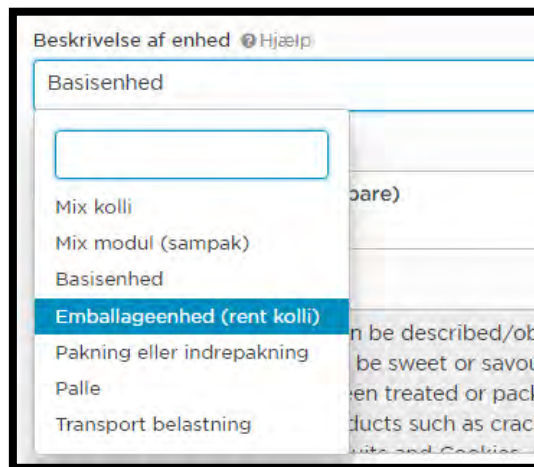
Beskrivelse af enhed Hjælp

Basisenhed

Mix kolli

Mix modul (sampak)

Basisenhed

Emballageenhed (rent kolli)

Pakning eller indrepakning

Palle

Transport belastning

pare)

n be described/ob

be sweet or savou

een treated or pack

ducts such as crac

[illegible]